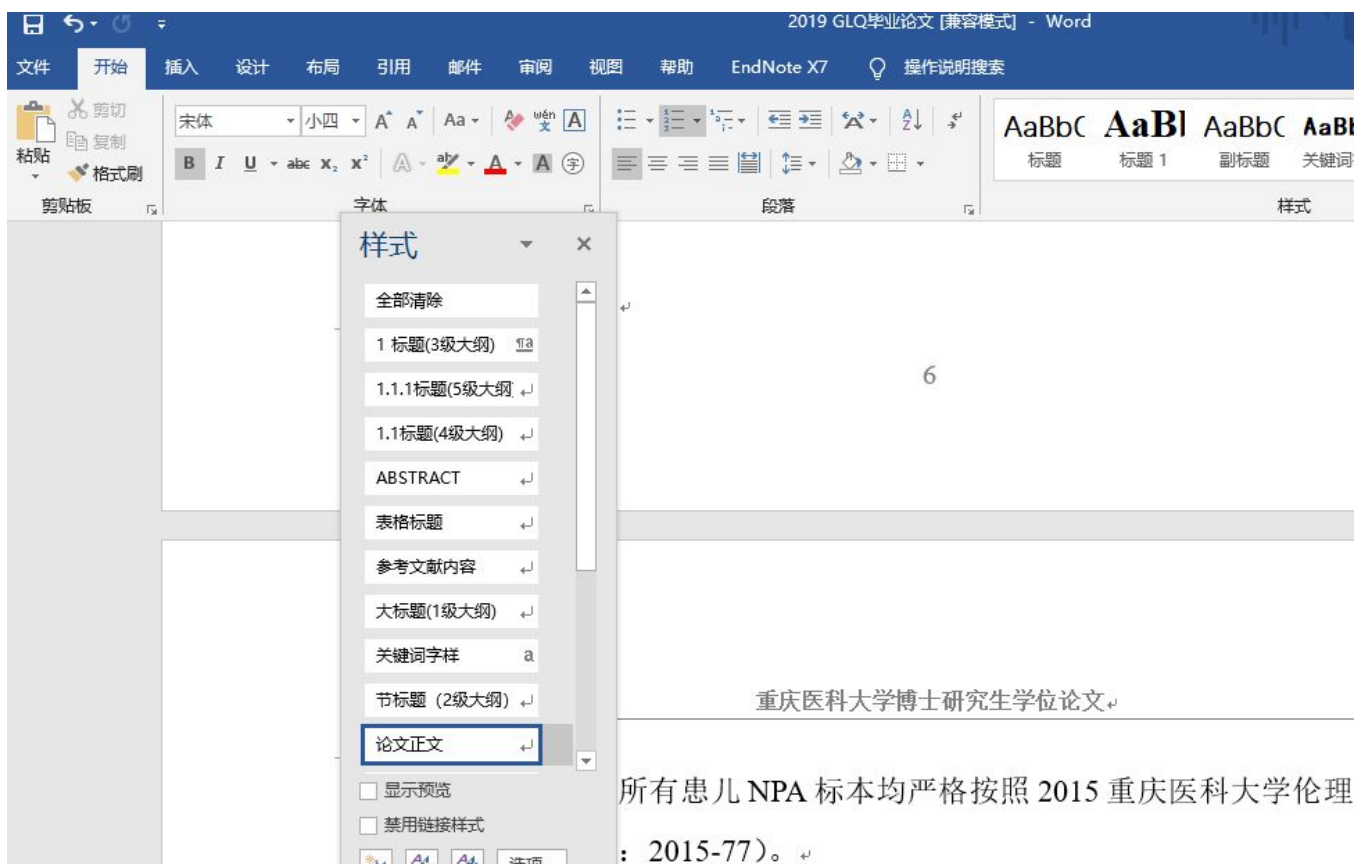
2019 GLQ毕业论文 [兼容模式] - Word

文件 开始 插入 设计 布局 引用 邮件 审阅 视图 帮助 EndNote X7 操作说明搜索

剪切
复制
粘贴
格式刷
剪贴板

宋体 小四 A A Aa wén 文 A
B I U abc $x_2$ $x^2$ A A A 字
字体

段落

AaBbC AaBl AaBbC AaBl
标题 标题 1 副标题 关键词
样式

样式

全部清除
1 标题(3级大纲)
1.1.1标题(5级大纲
1.1标题(4级大纲)
ABSTRACT
表格标题
参考文献内容
大标题(1级大纲)
关键词字样 a
节标题（2级大纲）
论文正文

显示预览
禁用链接样式
选项...

6

重庆医科大学博士研究生学位论文

所有患儿 NPA 标本均严格按照 2015 重庆医科大学伦理
: 2015-77）。